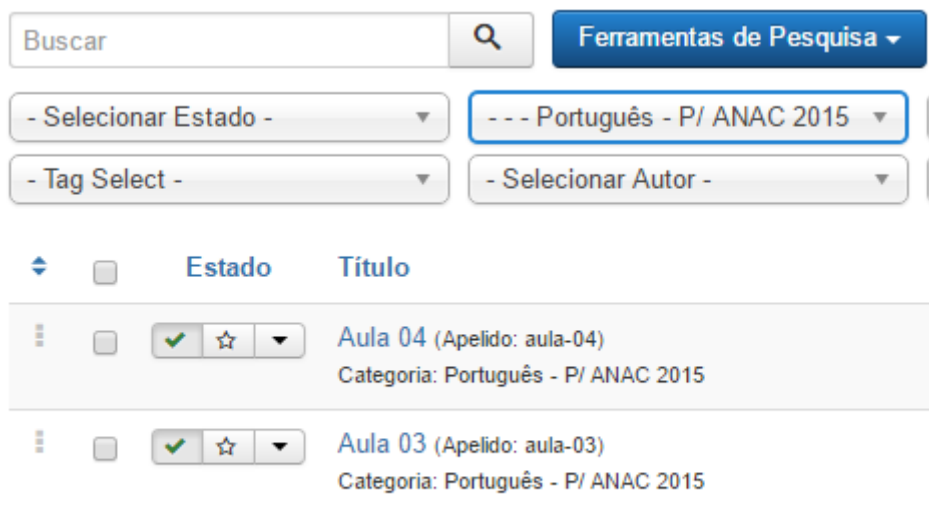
Buscar

Ferramentas de Pesquisa ▾

- Selecionar Estado -

- - - Português - P/ ANAC 2015

- Tag Select -

- Selecionar Autor -

| | | Estado | Título |
|---|---|---|---|
| | | | Aula 04 (Apelido: aula-04) Categoria: Português - P/ ANAC 2015 |
| | | | Aula 03 (Apelido: aula-03) Categoria: Português - P/ ANAC 2015 |